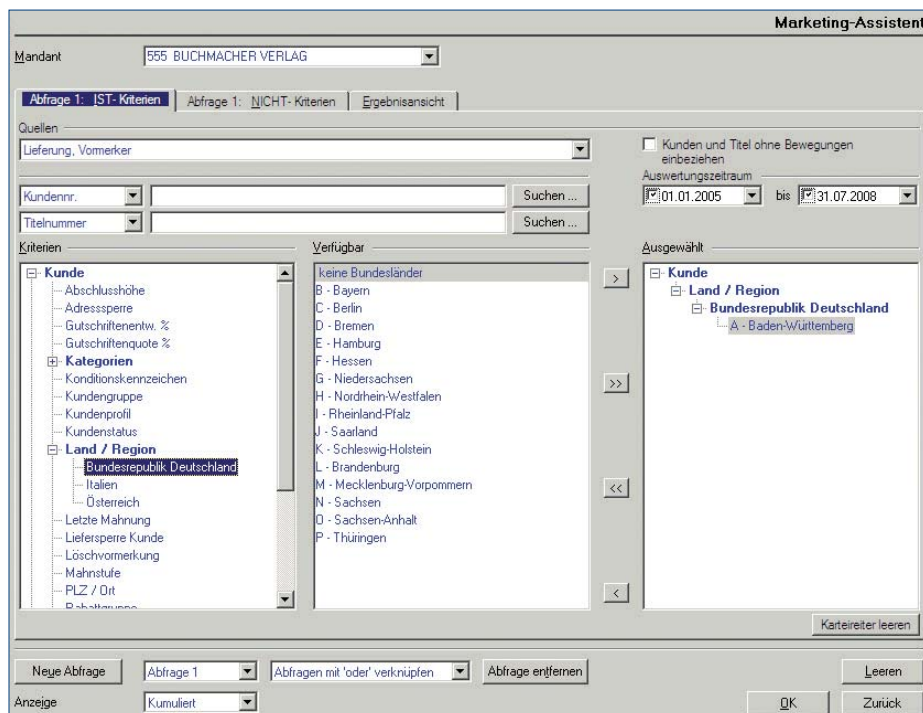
Marketing-Assistent

Mandant
555 BUCHMACHER VERLAG

Abfrage 1: IST- Kriterien | Abfrage 1: NICHT- Kriterien | Ergebnisansicht

Quellen
Lieferung, Vormerker

Kunden und Titel ohne Bewegungen einbeziehen

Auswertungszeitraum
01.01.2005 bis 31.07.2008

Kundennr.
Suchen ...
Titelnummer
Suchen ...

Kriterien
Kunde
Abschlusshöhe
Adresssperre
Gutschriftenentw. %
Gutschriftenquote %
Kategorien
Konditionskennzeichen
Kundengruppe
Kundenprofil
Kundenstatus
Land / Region
Bundesrepublik Deutschland
Italien
Österreich
Letzte Mahnung
Liefersperre Kunde
Löschvormerkung
Mahnstufe
PLZ / Ort
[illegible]

Verfügbar
keine Bundesländer
B - Bayern
C - Berlin
D - Bremen
E - Hamburg
F - Hessen
G - Niedersachsen
H - Nordrhein-Westfalen
I - Rheinland-Pfalz
J - Saarland
K - Schleswig-Holstein
L - Brandenburg
M - Mecklenburg-Vorpommern
N - Sachsen
O - Sachsen-Anhalt
P - Thüringen

>
>>
<<
<

Ausgewählt
Kunde
Land / Region
Bundesrepublik Deutschland
A - Baden-Württemberg

Karteireiter leeren

Neue Abfrage
Abfrage 1
Abfragen mit 'oder' verknüpfen
Abfrage entfernen
Leeren

Anzeige
Kumuliert
OK
Zurück